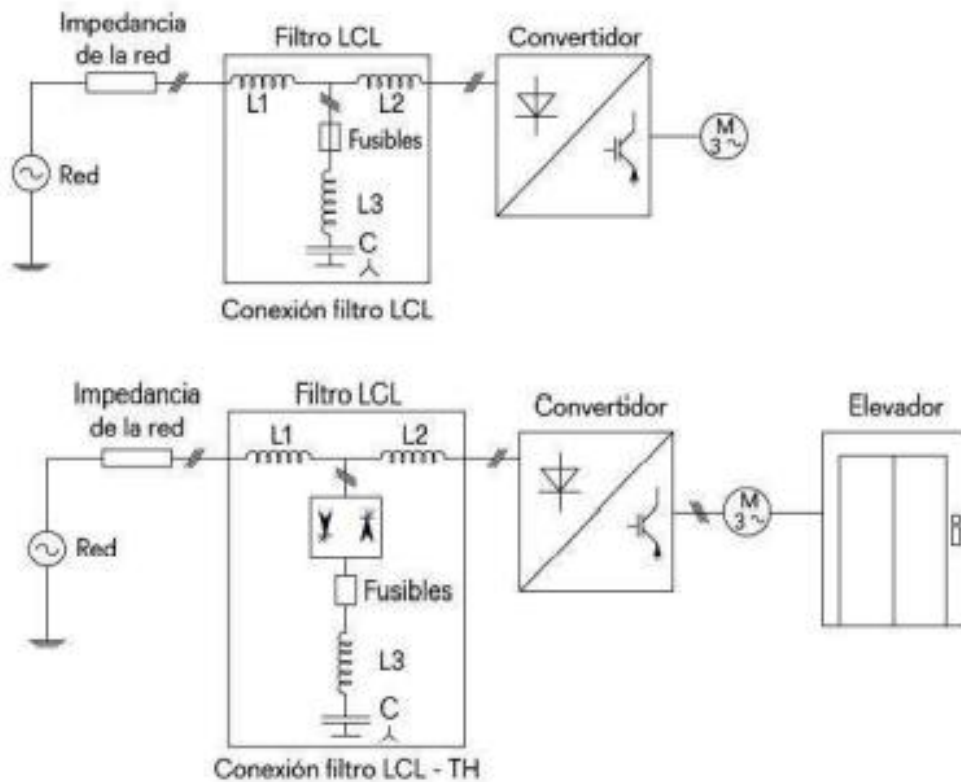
Impedancia de la red

Filtro LCL

Convertidor

L1

L2

Fusibles

L3

C

Red

M
3~

Conexión filtro LCL

Impedancia de la red

Filtro LCL

Convertidor

Elevador

L1

L2

Red

Fusibles

L3

C

M
3~

Conexión filtro LCL - TH